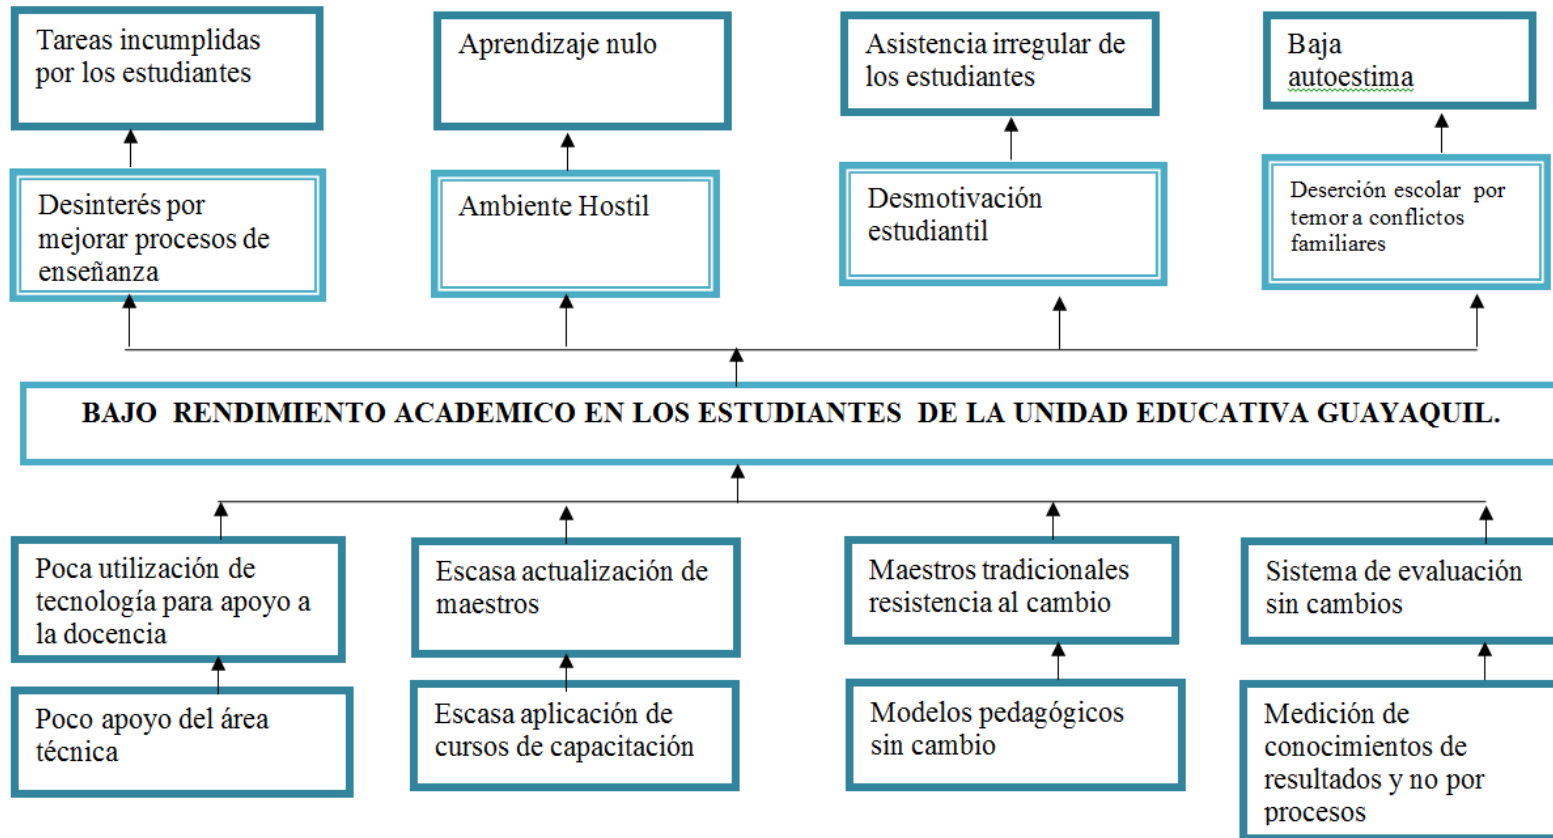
Tareas incumplidas por los estudiantes

Aprendizaje nulo

Asistencia irregular de los estudiantes

Baja autoestima

Desinterés por mejorar procesos de enseñanza

Ambiente Hostil

Desmotivación estudiantil

Deserción escolar por temor a conflictos familiares

BAJO RENDIMIENTO ACADEMICO EN LOS ESTUDIANTES DE LA UNIDAD EDUCATIVA GUAYAQUIL.

Poca utilización de tecnología para apoyo a la docencia

Escasa actualización de maestros

Maestros tradicionales resistencia al cambio

Sistema de evaluación sin cambios

Poco apoyo del área técnica

Escasa aplicación de cursos de capacitación

Modelos pedagógicos sin cambio

Medición de conocimientos de resultados y no por procesos